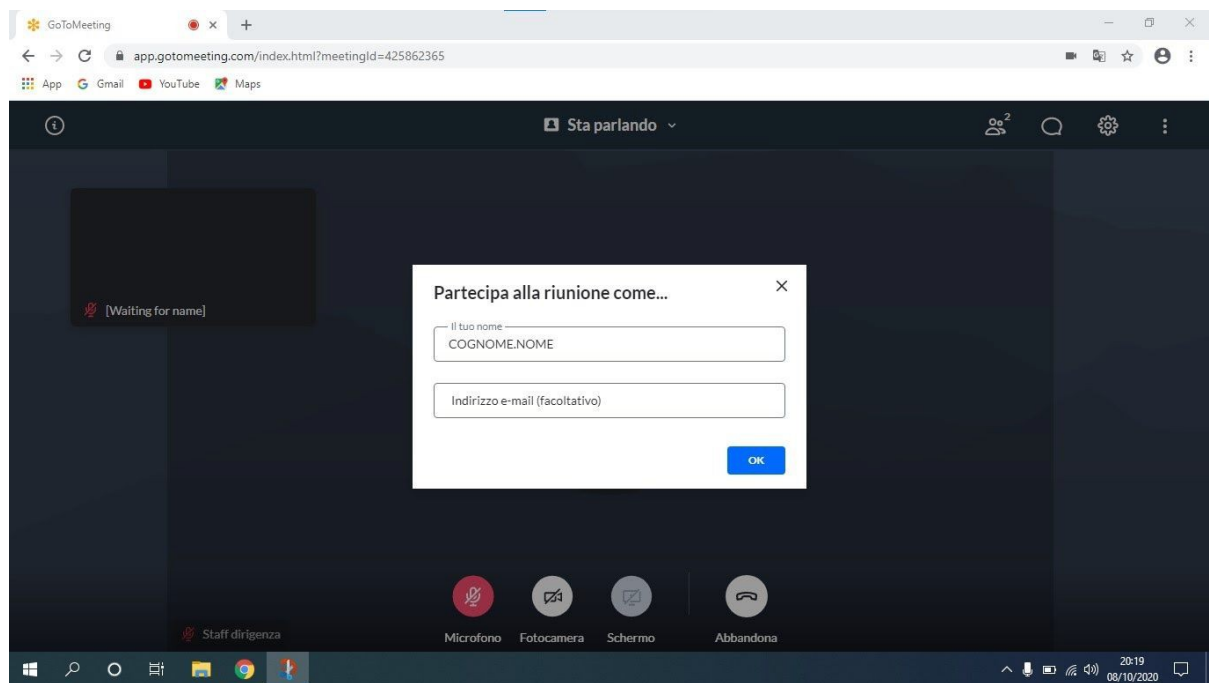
GoToMeeting
app.gotomeeting.com/index.html?meetingId=425862365
App Gmail YouTube Maps

Sta parlando

2

[Waiting for name]

Partecipa alla riunione come...

Il tuo nome
COGNOME.NOME

Indirizzo e-mail (facoltativo)

OK

Staff dirigenza

Microfono Fotocamera Schermo Abbandona

20:19
08/10/2020